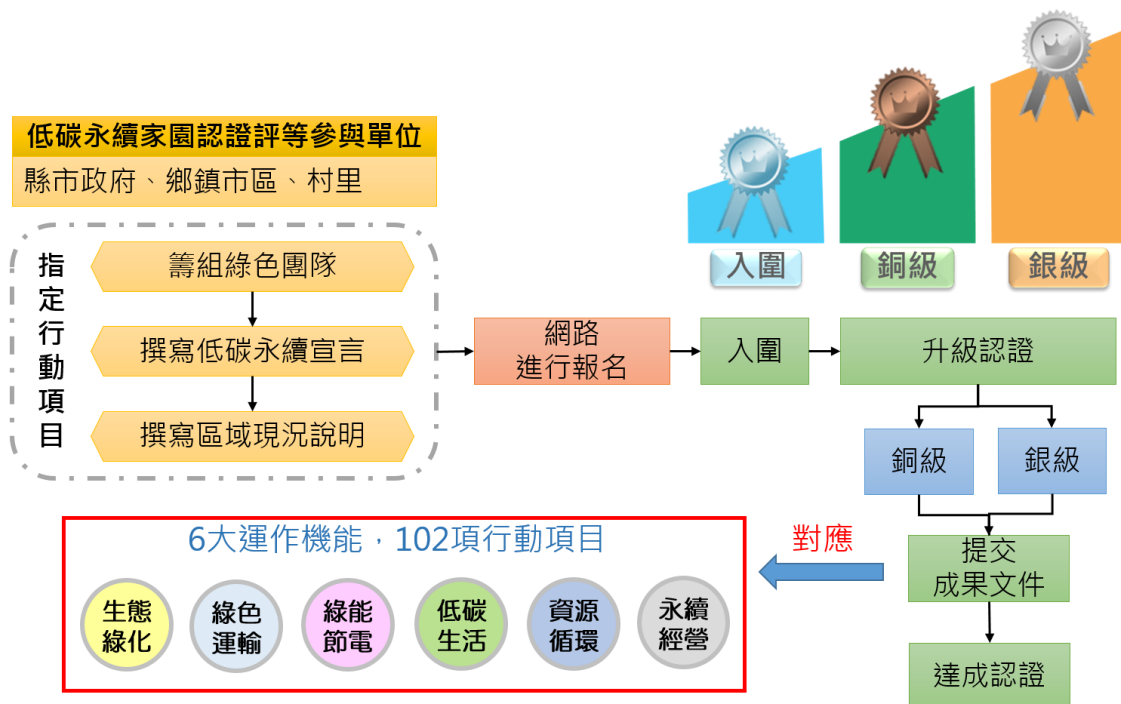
低碳永續家園認證評等參與單位

縣市政府、鄉鎮市區、村里

入圍

銅級

銀級

指定行動項目

籌組綠色團隊

撰寫低碳永續宣言

撰寫區域現況說明

網路進行報名

入圍

升級認證

銅級

銀級

提交成果文件

達成認證

對應

6大運作機能，102項行動項目

生態綠化

綠色運輸

綠能節電

低碳生活

資源循環

永續經營